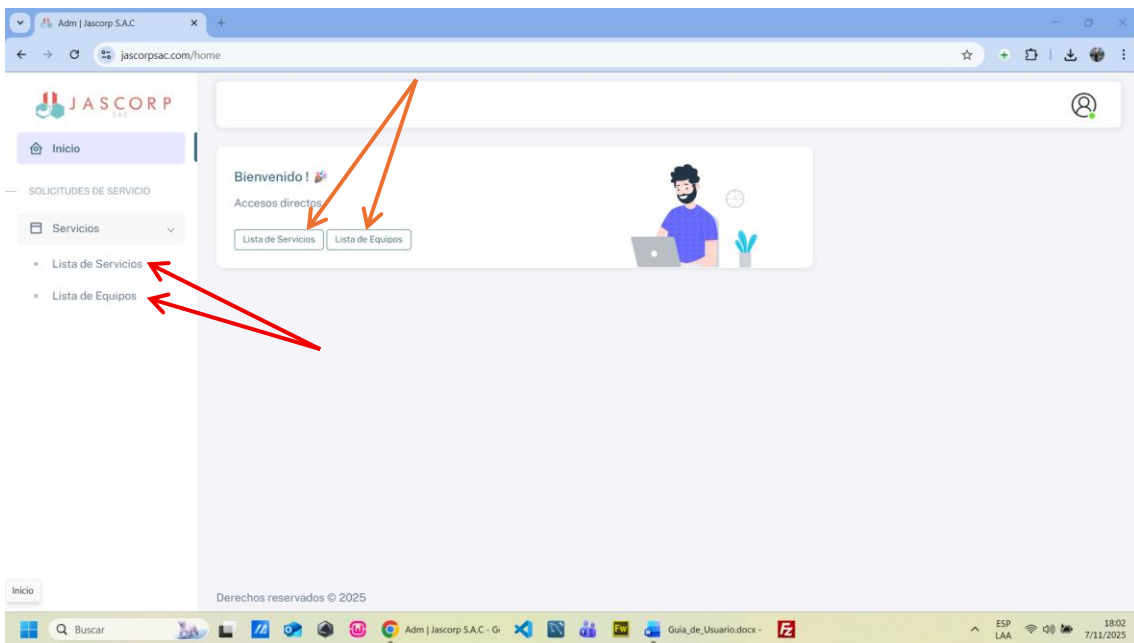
Adm | Jascorp S.A.C

jascorpsac.com/home

JASCORP
SAC

Inicio

SOLICITUDES DE SERVICIO

Servicios

Lista de Servicios

Lista de Equipos

Bienvenido ! 🎉

Accesos directos

Lista de Servicios

Lista de Equipos

Derechos reservados © 2025

Inicio

Buscar

Adm | Jascorp S.A.C - G

Guia_de_Usuario.docx -

ESP
LAA

18:02
7/11/2025